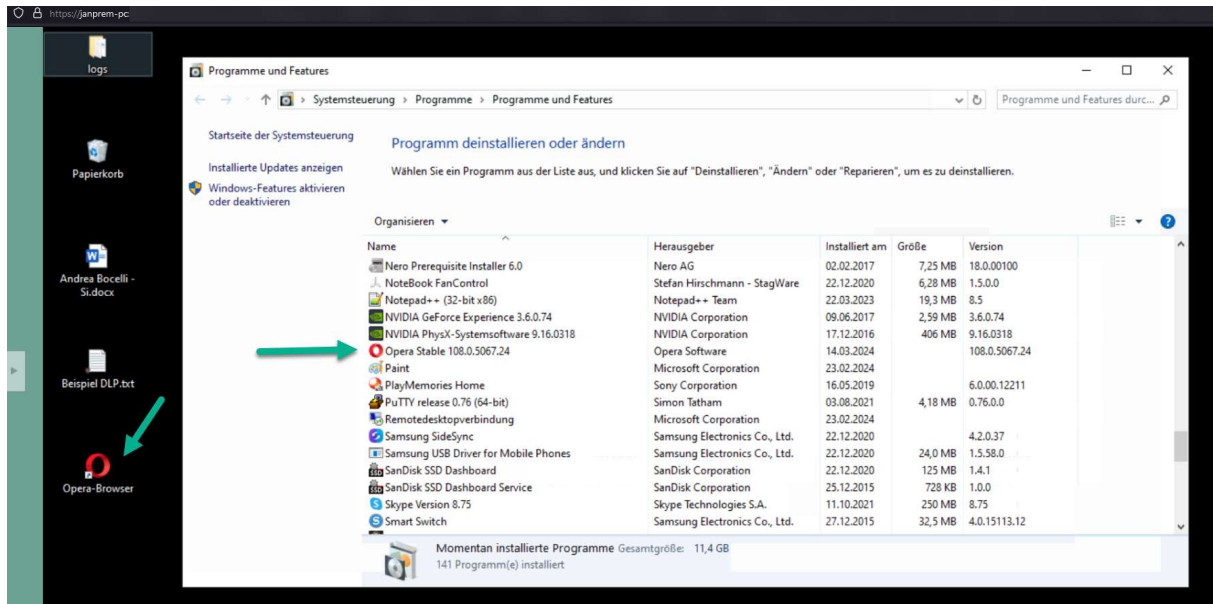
https://janprem-pc

logs

Papierkorb

Andrea Bocelli - Si.docx

Beispiel DLP.txt

Opera-Browser

Programme und Features

Systemsteuerung > Programme > Programme und Features

Programme und Features durc...

Startseite der Systemsteuerung

Installierte Updates anzeigen

Windows-Features aktivieren oder deaktivieren

Programm deinstallieren oder ändern

Wählen Sie ein Programm aus der Liste aus, und klicken Sie auf "Deinstallieren", "Ändern" oder "Reparieren", um es zu deinstallieren.

Organisieren ▾

| Name | Herausgeber | Installiert am | Größe | Version |
|---|---|---|---|---|
| Nero Prerequisite Installer 6.0 | Nero AG | 02.02.2017 | 7,25 MB | 18.0.00100 |
| NoteBook FanControl | Stefan Hirschmann - StagWare | 22.12.2020 | 6,28 MB | 1.5.0.0 |
| Notepad++ (32-bit x86) | Notepad++ Team | 22.03.2023 | 19,3 MB | 8.5 |
| NVIDIA GeForce Experience 3.6.0.74 | NVIDIA Corporation | 09.06.2017 | 2,59 MB | 3.6.0.74 |
| NVIDIA PhysX-Systemsoftware 9.16.0318 | NVIDIA Corporation | 17.12.2016 | 406 MB | 9.16.0318 |
| Opera Stable 108.0.5067.24 | Opera Software | 14.03.2024 | | 108.0.5067.24 |
| Paint | Microsoft Corporation | 23.02.2024 | | |
| PlayMemories Home | Sony Corporation | 16.05.2019 | | 6.0.00.12211 |
| PuTTY release 0.76 (64-bit) | Simon Tatham | 03.08.2021 | 4,18 MB | 0.76.0.0 |
| Remotedesktopverbindung | Microsoft Corporation | 23.02.2024 | | |
| Samsung SideSync | Samsung Electronics Co., Ltd. | 22.12.2020 | | 4.2.0.37 |
| Samsung USB Driver for Mobile Phones | Samsung Electronics Co., Ltd. | 22.12.2020 | 24,0 MB | 1.5.58.0 |
| SanDisk SSD Dashboard | SanDisk Corporation | 22.12.2020 | 125 MB | 1.4.1 |
| SanDisk SSD Dashboard Service | SanDisk Corporation | 25.12.2015 | 728 KB | 1.0.0 |
| Skype Version 8.75 | Skype Technologies S.A. | 11.10.2021 | 250 MB | 8.75 |
| Smart Switch | Samsung Electronics Co., Ltd. | 27.12.2015 | 32,5 MB | 4.0.15113.12 |

Momentan installierte Programme Gesamtgröße: 11,4 GB
141 Programm(e) installiert